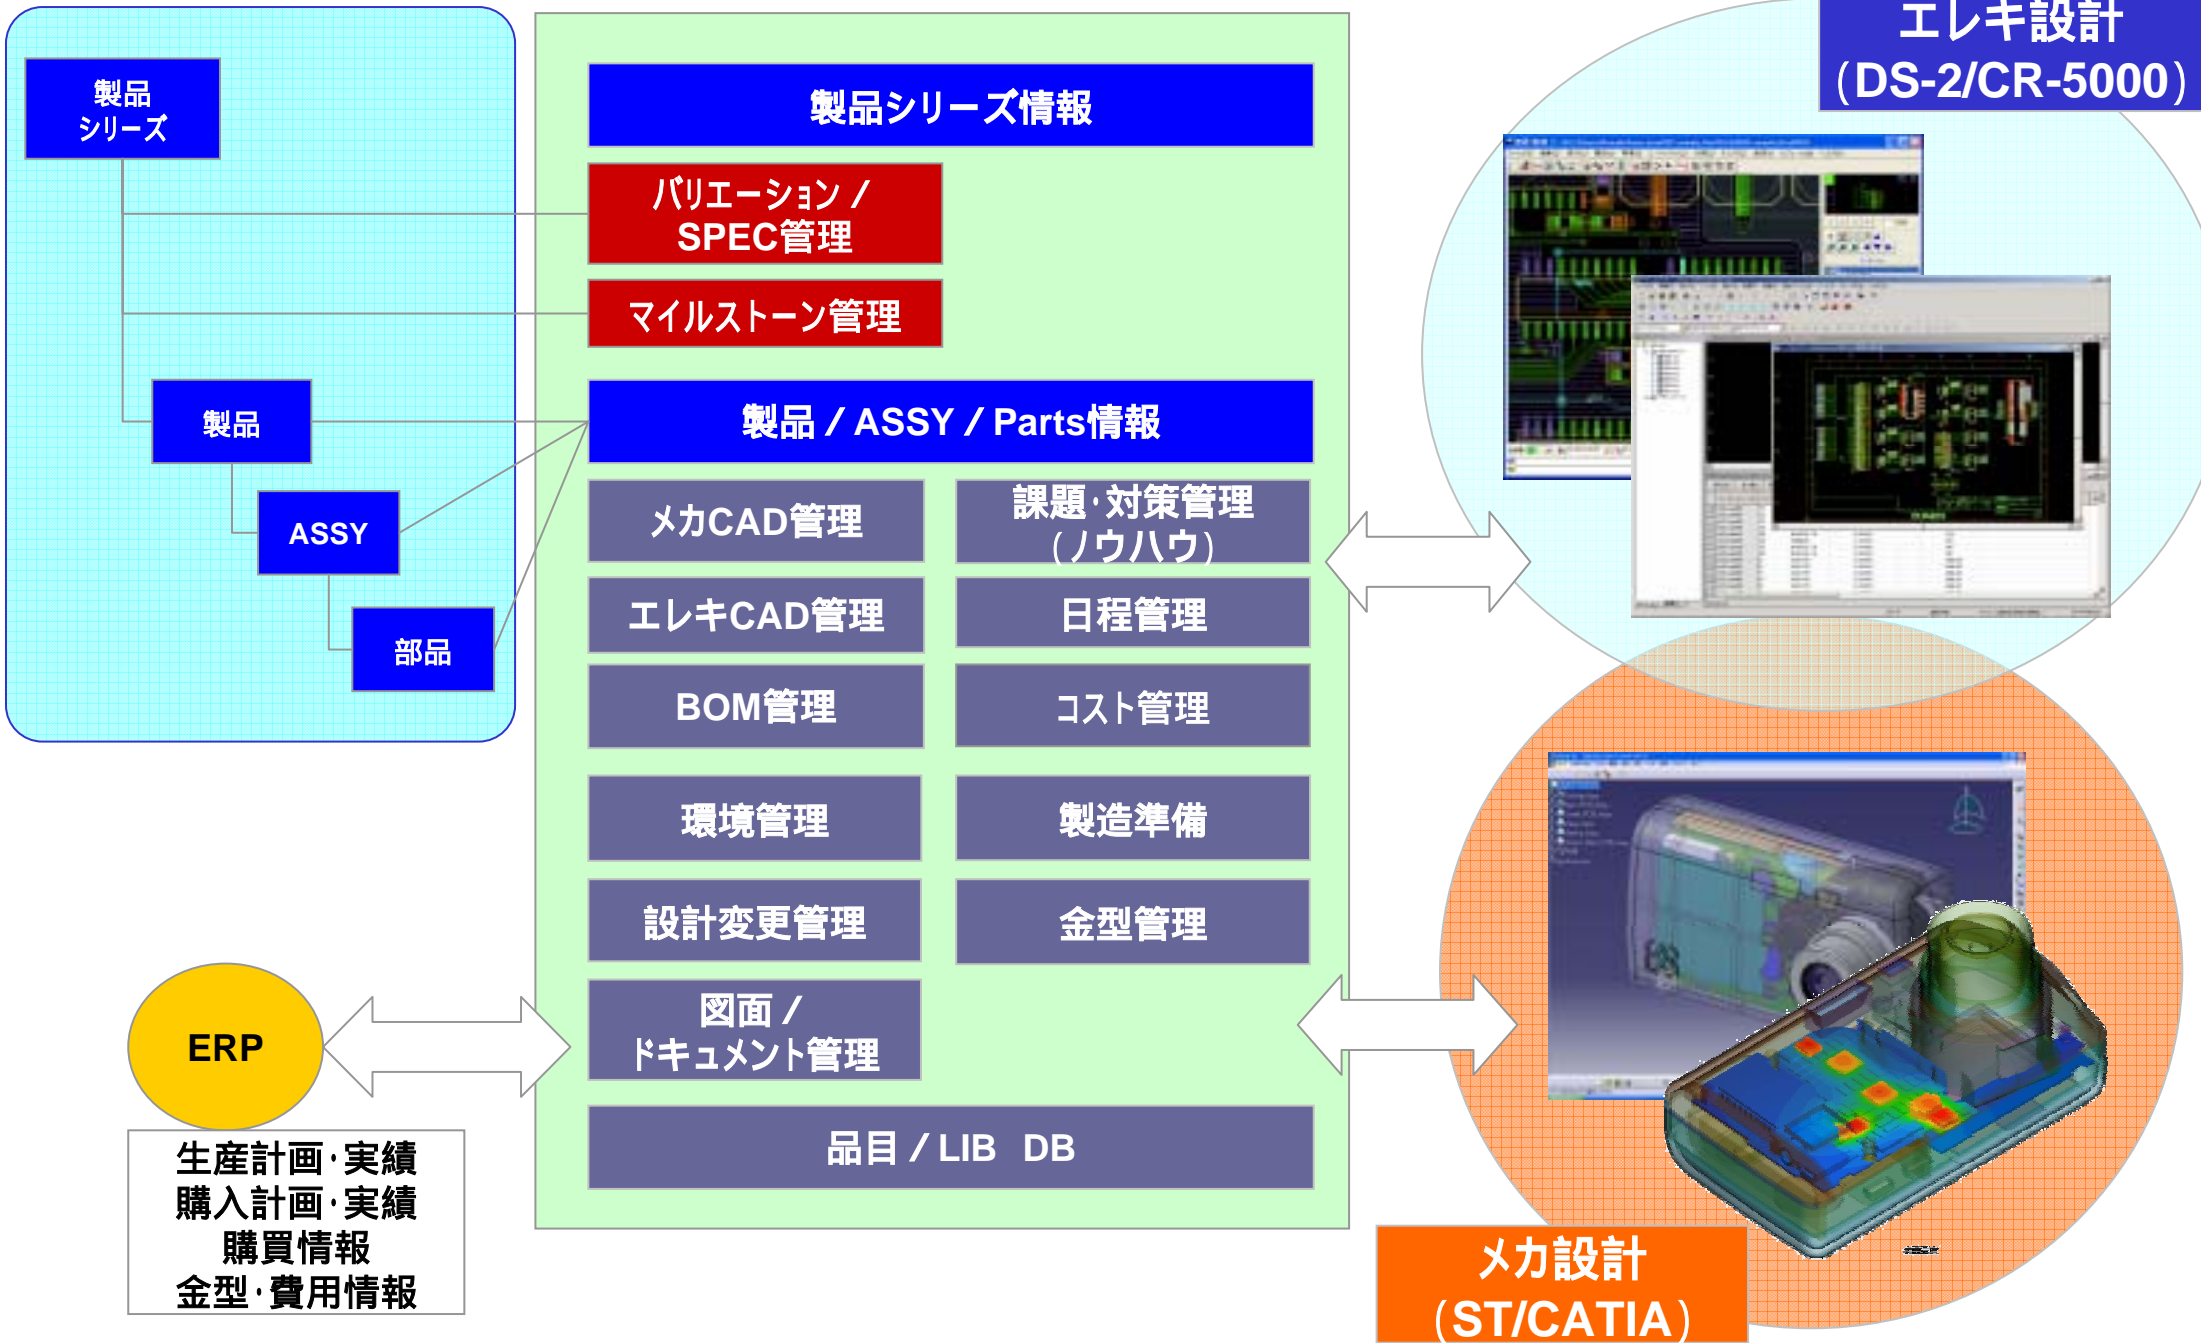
製品シリーズ

製品

ASSY

部品

製品シリーズ情報

バリエーション／SPEC管理

マイルストーン管理

製品／ASSY／Parts情報

メカCAD管理

課題･対策管理（ノウハウ）

エレキCAD管理

日程管理

BOM管理

コスト管理

環境管理

製造準備

設計変更管理

金型管理

図面／ドキュメント管理

品目／LIB DB

エレキ設計（DS-2/CR-5000）

メカ設計（ST/CATIA）

ERP

生産計画･実績
購入計画･実績
購買情報
金型･費用情報